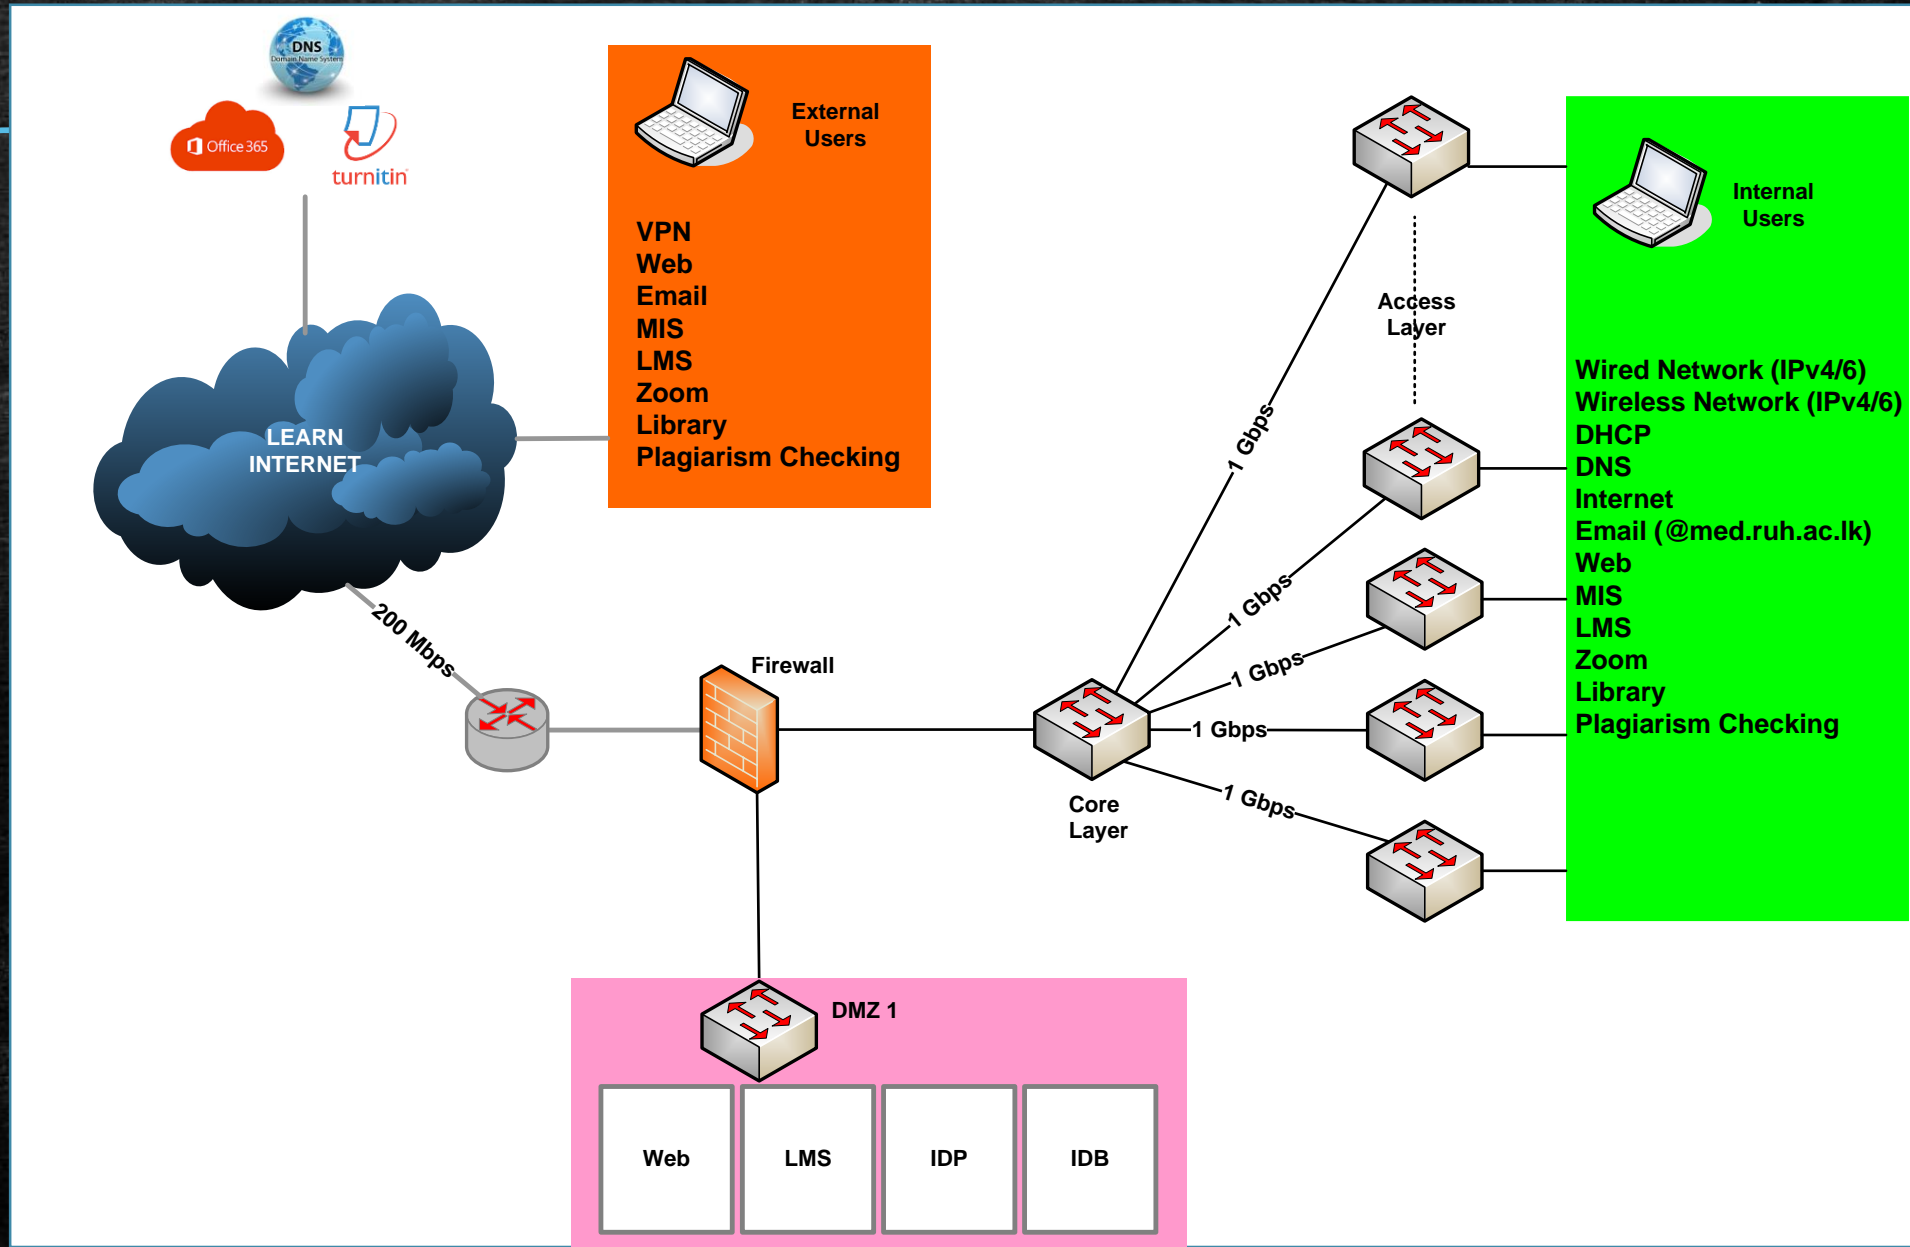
DNS
Domain Name System

Office 365

turnitin

LEARN
INTERNET

External
Users

VPN
Web
Email
MIS
LMS
Zoom
Library
Plagiarism Checking

Access
Layer

Internal
Users

Wired Network (IPv4/6)
Wireless Network (IPv4/6)
DHCP
DNS
Internet
Email (@med.ruh.ac.lk)
Web
MIS
LMS
Zoom
Library
Plagiarism Checking

1 Gbps
1 Gbps
1 Gbps
1 Gbps
1 Gbps

200 Mbps

Firewall

Core
Layer

DMZ 1

| Web | LMS | IDP | IDB |
|---|---|---|---|